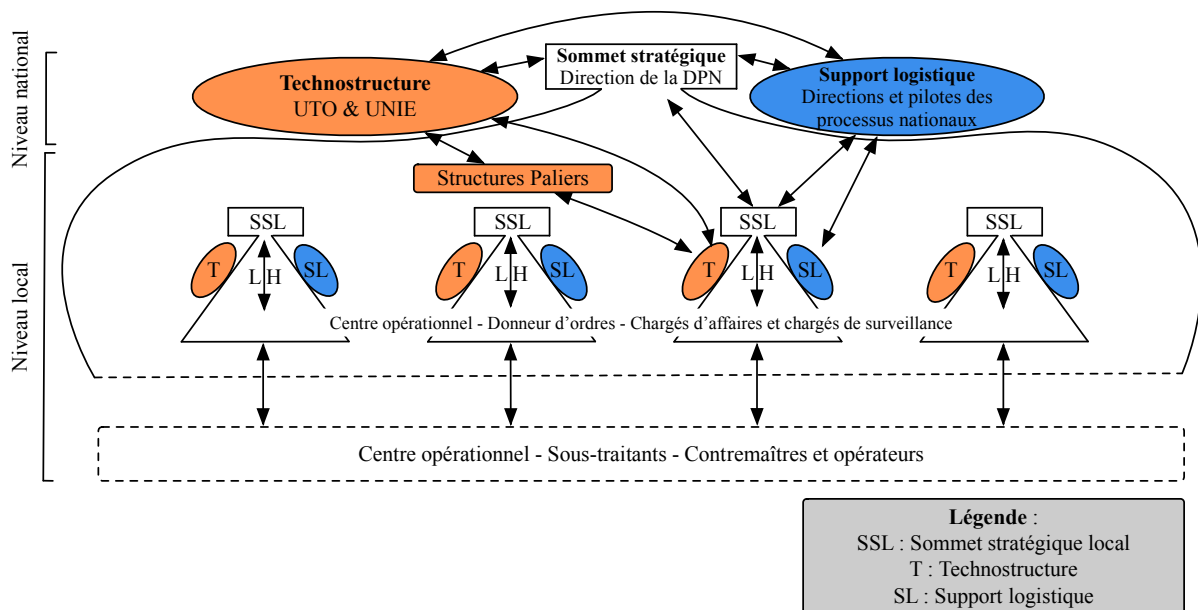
Niveau national

Technostructure
UTO & UNIE

Sommet stratégique
Direction de la DPN

Support logistique
Directions et pilotes des processus nationaux

Niveau local

Structures Paliers

SSL
T
L H
SL

SSL
T
L H
SL

SSL
T
L H
SL

SSL
T
L H
SL

Centre opérationnel - Donneur d'ordres - Chargés d'affaires et chargés de surveillance

Centre opérationnel - Sous-traitants - Contremaîtres et opérateurs

Légende :
SSL : Sommet stratégique local
T : Technostructure
SL : Support logistique